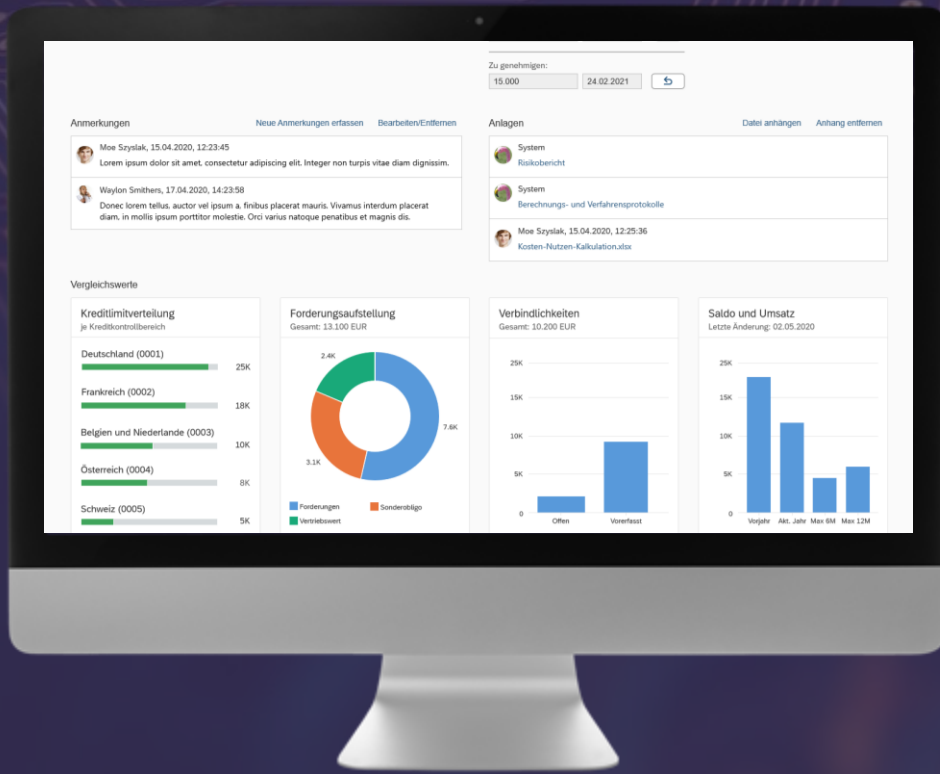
Zu genehmigen:
15.000
24.02.2021

Anmerkungen
Neue Anmerkungen erfassen
Bearbeiten/Entfernen

Moe Szyslak, 15.04.2020, 12:23:45
Lorem ipsum dolor sit amet. consectetur adipiscing elit. Integer non turpis vitae diam dignissim.

Waylon Smithers, 17.04.2020, 14:23:58
Donec lorem tellus, auctor vel ipsum a. finibus placerat mauris. Vivamus interdum placerat diam, in mollis ipsum porttitor molestie. Orci varius natoque penatibus et magnis dis.

Anlagen
Datei anhängen
Anhang entfernen

System
Risikobericht

System
Berechnungs- und Verfahrensprotokolle

Moe Szyslak, 15.04.2020, 12:25:36
Kosten-Nutzen-Kalkulation.xlsx

Vergleichswerte

Kreditlimitverteilung
je Kreditkontrollbereich
Deutschland (0001) 25K
Frankreich (0002) 18K
Belgien und Niederlande (0003) 10K
Österreich (0004) 8K
Schweiz (0005) 5K

Forderungsaufstellung
Gesamt: 13.100 EUR
2.4K
7.6K
3.1K
Forderungen
Sonderobligo
Vertriebswert

Verbindlichkeiten
Gesamt: 10.200 EUR
25K
15K
10K
5K
0
Offen
Vorerfasst

Saldo und Umsatz
Letzte Änderung: 02.05.2020
25K
15K
10K
5K
0
Vorjahr
Akt. Jahr
Max 6M
Max 12M